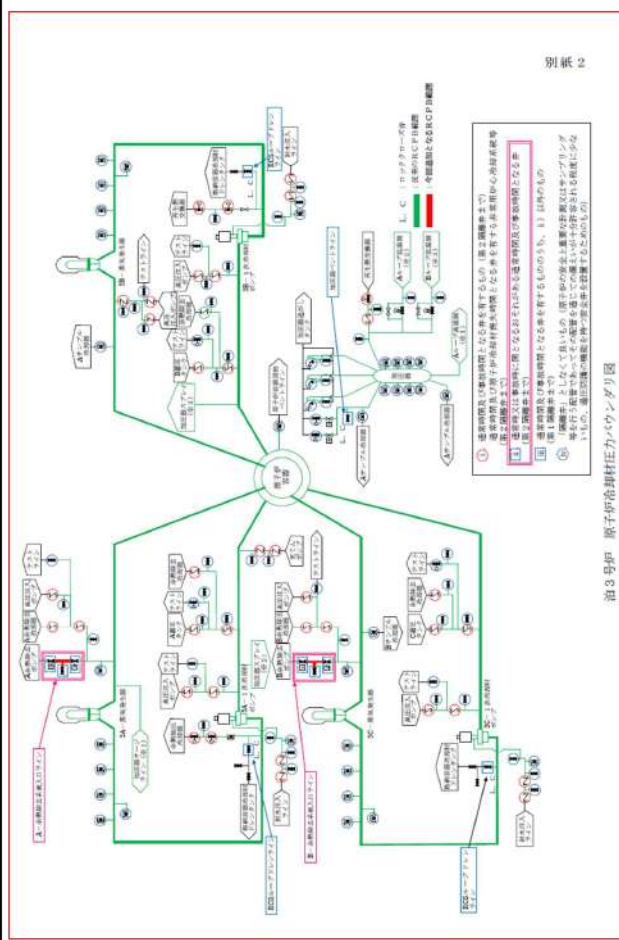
別紙２

泊３号炉　原子炉冷却材圧力バウンダリ図

原子炉容器

1A－蒸気発生器

1B－蒸気発生器

1C－蒸気発生器

1A－1次冷却材ポンプ

1B－1次冷却材ポンプ

1C－1次冷却材ポンプ

加圧器

L．C　：ロッククローズ弁

：従来のRCPB範囲

：今回追加となるRCPB範囲

A－余熱除去系戻りライン

B－余熱除去系戻りライン

ECCSヘッダアイソレライン

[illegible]